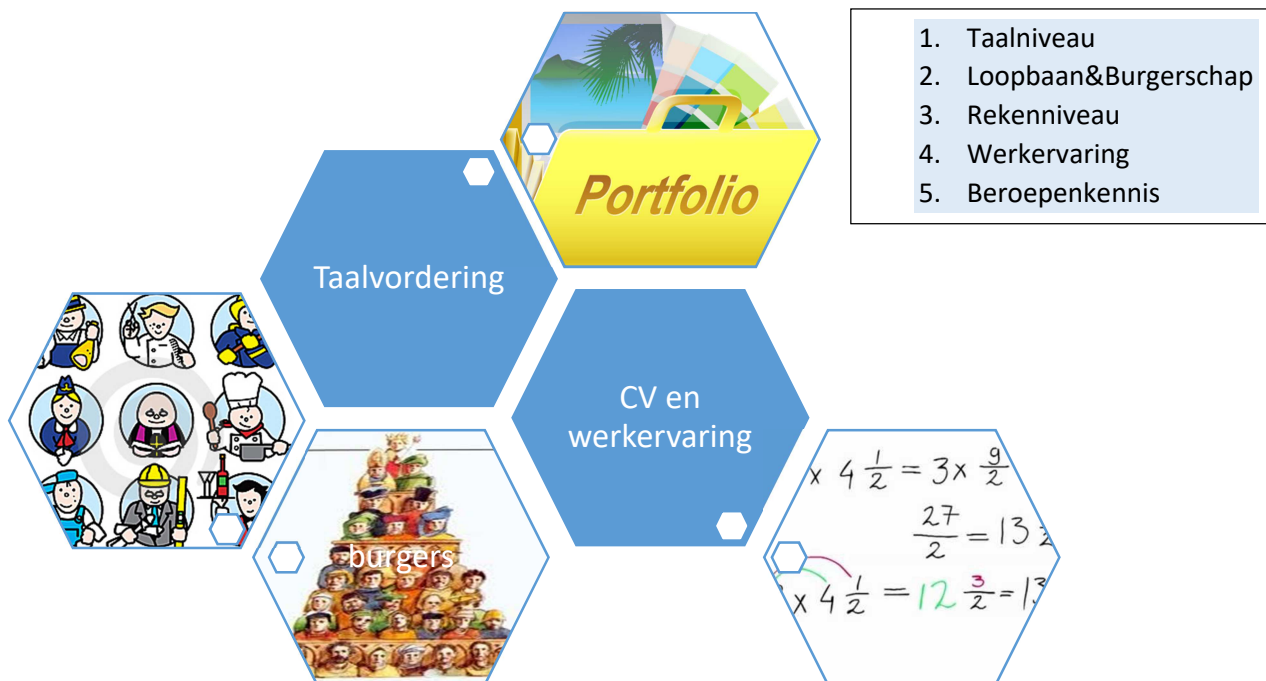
1. Taalniveau
2. Loopbaan&Burgerschap
3. Rekenniveau
4. Werkervaring
5. Beroepenkennis

Portfolio

Taalvordering

CV en werkervaring

burgers

$x\ 4\frac{1}{2} = 3 \times \frac{9}{2}$

$\frac{27}{2} = 13$ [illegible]

$x\ 4\frac{1}{2} = 12\frac{3}{2} = 1$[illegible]